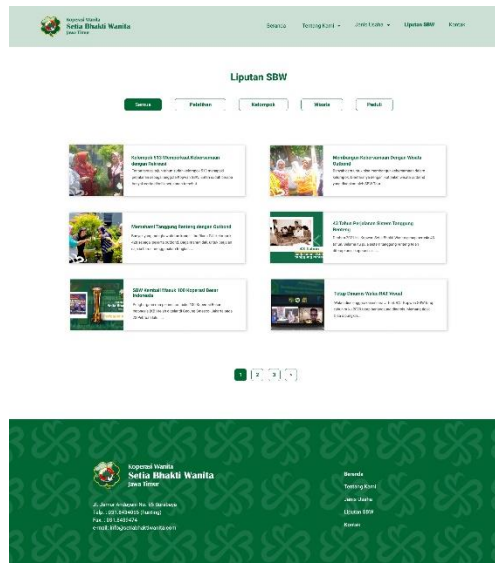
Koperasi Wanita
Setia Bhakti Wanita
Jawa Timur

Beranda Tentang Kami Jenis Usaha Liputan SBW Kontak

Liputan SBW

Semua Pelatihan Kelompok Wisata Peduli

Kelompok SSS Memperkuat Kebersamaan dengan Subsidi
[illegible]

Membangun Kebersamaan Dengan Wisata Gathered
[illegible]

Menanam Tanggung Tentang dengan Gathered
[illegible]

42 Tahun Perjalanan Sinergi Tanggung Rentang
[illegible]

SBW Kembali Masuk 100 Koperasi Besar Indonesia
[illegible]

Tetap Dinamis Walau RAT Virtual
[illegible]

1 2 3 >

Koperasi Wanita
Setia Bhakti Wanita
Jawa Timur

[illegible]

Beranda
Tentang Kami
Jenis Usaha
Liputan SBW
Kontak